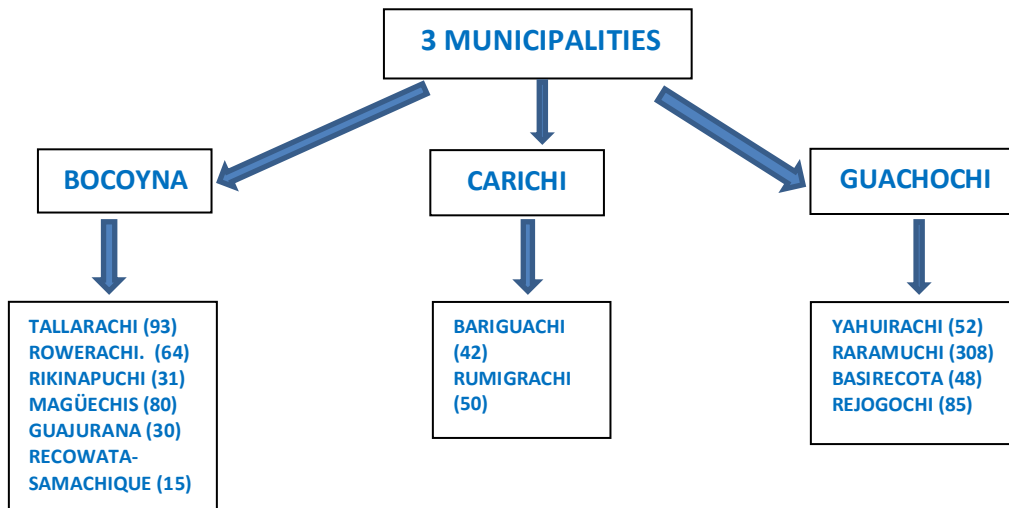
3 MUNICIPALITIES

BOCOYNA

CARICHI

GUACHOCHI

TALLARACHI (93)
ROWERACHI. (64)
RIKINAPUCHI (31)
MAGÜECHIS (80)
GUAJURANA (30)
RECOWATA-SAMACHIQUE (15)

BARIGUACHI (42)
RUMIGRACHI (50)

YAHUIRACHI (52)
RARAMUCHI (308)
BASIRECOTA (48)
REJOGOCHI (85)